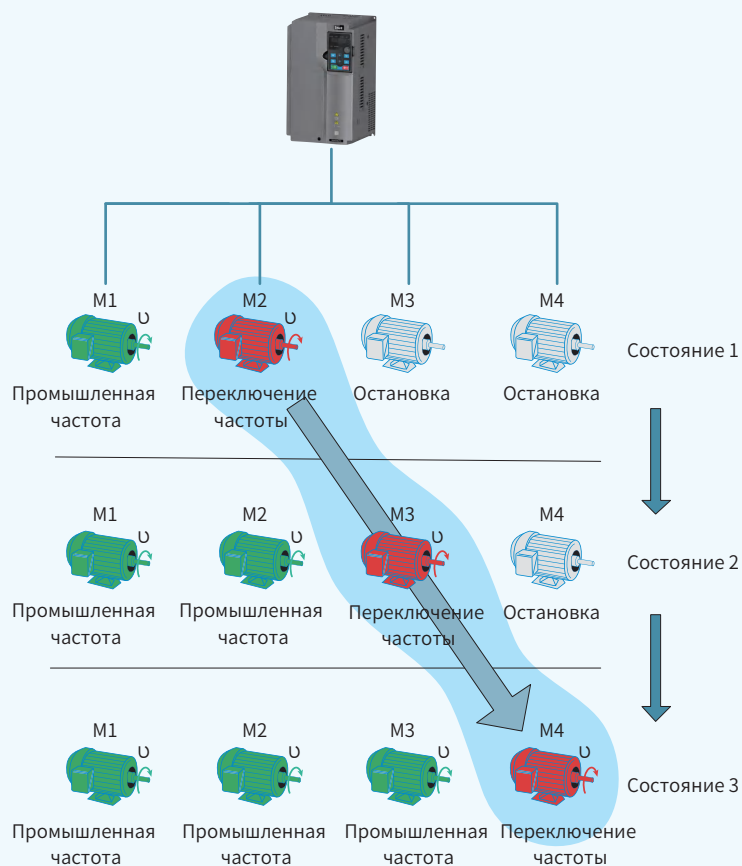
M1
Промышленная частота

M2
Переключение частоты

M3
Остановка

M4
Остановка

Состояние 1

M1
Промышленная частота

M2
Промышленная частота

M3
Переключение частоты

M4
Остановка

Состояние 2

M1
Промышленная частота

M2
Промышленная частота

M3
Промышленная частота

M4
Переключение частоты

Состояние 3